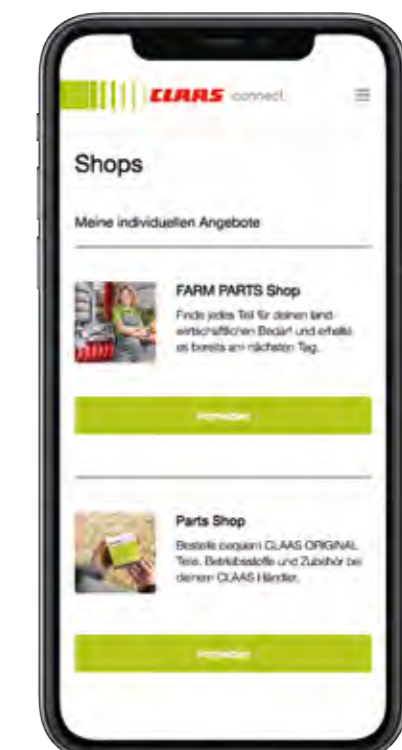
CLAAS connect

Shops

Meine individuellen Angebote

FARM PARTS Shop

Finde jedes Teil für deinen landwirtschaftlichen Bedarf und erhalte es bereits am nächsten Tag.

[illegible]

Parts Shop

Bestelle bequem CLAAS ORIGINAL Teile, Betriebsstoffe und Zubehör bei deinem CLAAS Händler.

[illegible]